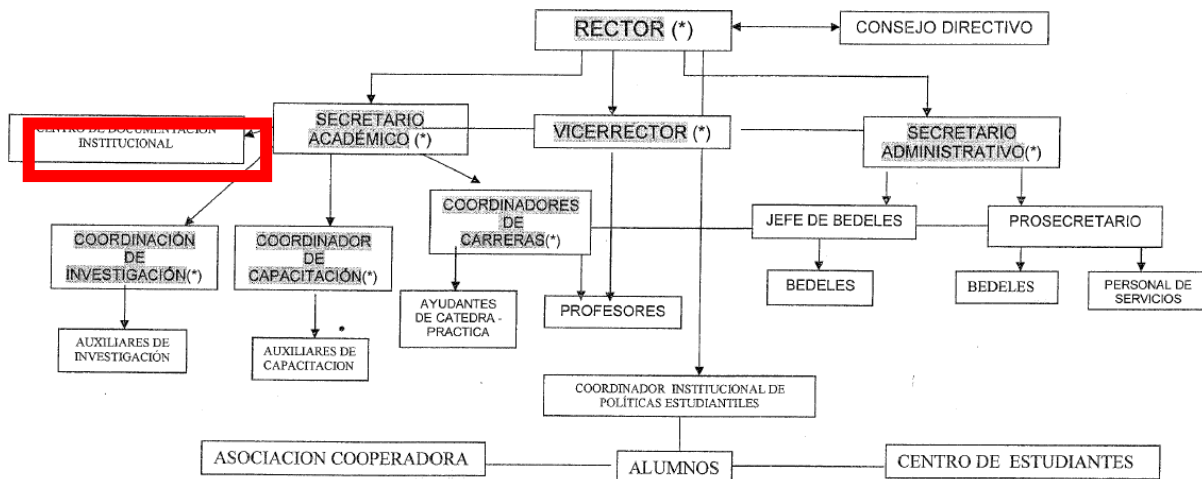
RECTOR (*)

CONSEJO DIRECTIVO

CENTRO DE DOCUMENTACION INSTITUCIONAL

SECRETARIO ACADÉMICO (*)

VICERRECTOR (*)

SECRETARIO ADMINISTRATIVO(*)

COORDINADORES DE CARRERAS(*)

JEFE DE BEDELES

PROSECRETARIO

COORDINACIÓN DE INVESTIGACIÓN(*)

COORDINADOR DE CAPACITACIÓN(*)

BEDELES

BEDELES

PERSONAL DE SERVICIOS

AYUDANTES DE CATEDRA - PRACTICA

PROFESORES

AUXILIARES DE INVESTIGACIÓN

AUXILIARES DE CAPACITACION

COORDINADOR INSTITUCIONAL DE POLÍTICAS ESTUDIANTILES

ASOCIACION COOPERADORA

ALUMNOS

CENTRO DE ESTUDIANTES